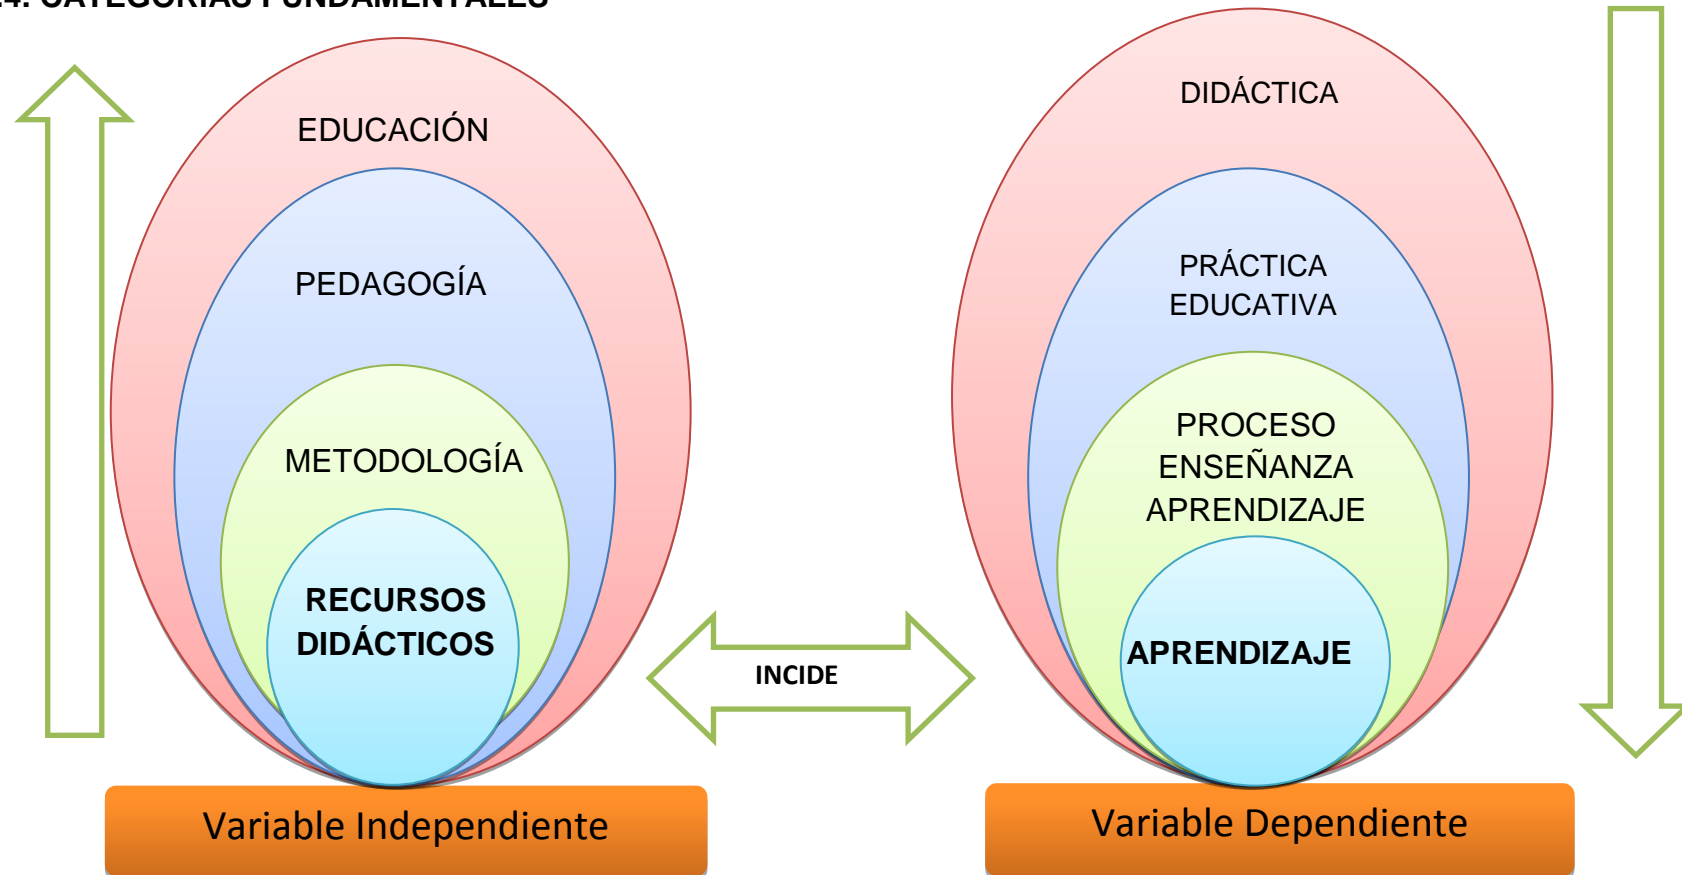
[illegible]4. CATEGORÍAS FUNDAMENTALES

EDUCACIÓN

PEDAGOGÍA

METODOLOGÍA

RECURSOS DIDÁCTICOS

Variable Independiente

INCIDE

DIDÁCTICA

PRÁCTICA EDUCATIVA

PROCESO ENSEÑANZA APRENDIZAJE

APRENDIZAJE

Variable Dependiente